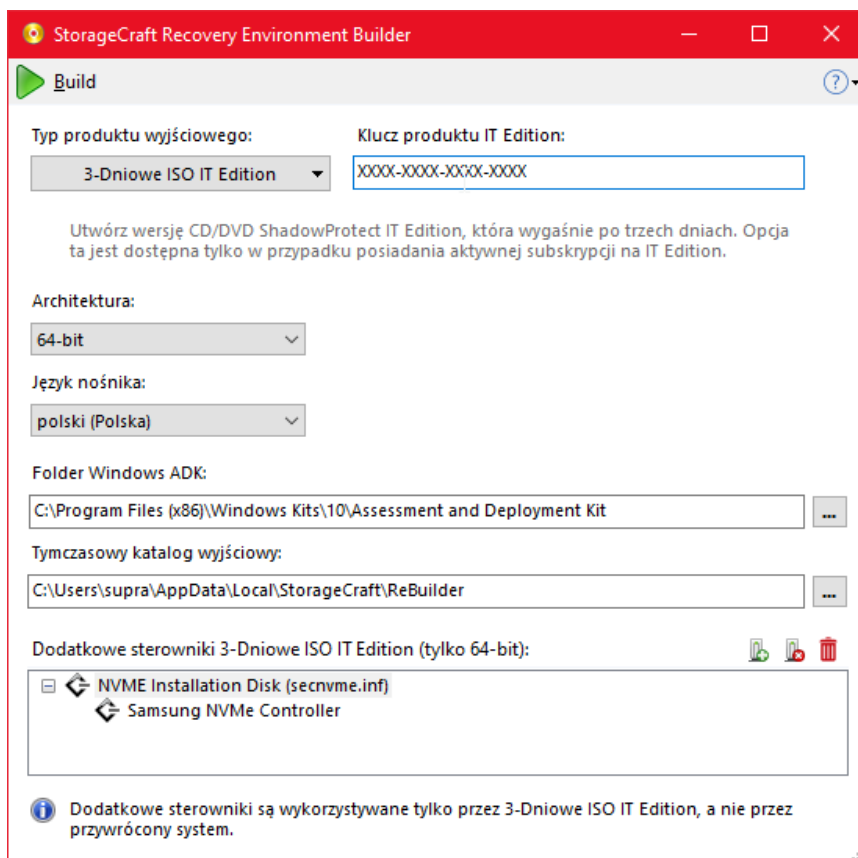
StorageCraft Recovery Environment Builder

Build

Typ produktu wyjściowego:

3-Dniowe ISO IT Edition

Klucz produktu IT Edition:

XXXX-XXXX-XXXX-XXXX

Utwórz wersję CD/DVD ShadowProtect IT Edition, która wygaśnie po trzech dniach. Opcja ta jest dostępna tylko w przypadku posiadania aktywnej subskrypcji na IT Edition.

Architektura:

64-bit

Język nośnika:

polski (Polska)

Folder Windows ADK:

C:\Program Files (x86)\Windows Kits\10\Assessment and Deployment Kit

...

Tymczasowy katalog wyjściowy:

C:\Users\supra\AppData\Local\StorageCraft\ReBuilder

...

Dodatkowe sterowniki 3-Dniowe ISO IT Edition (tylko 64-bit):

NVME Installation Disk (secnvme.inf)
Samsung NVMe Controller

Dodatkowe sterowniki są wykorzystywane tylko przez 3-Dniowe ISO IT Edition, a nie przez przywrócony system.